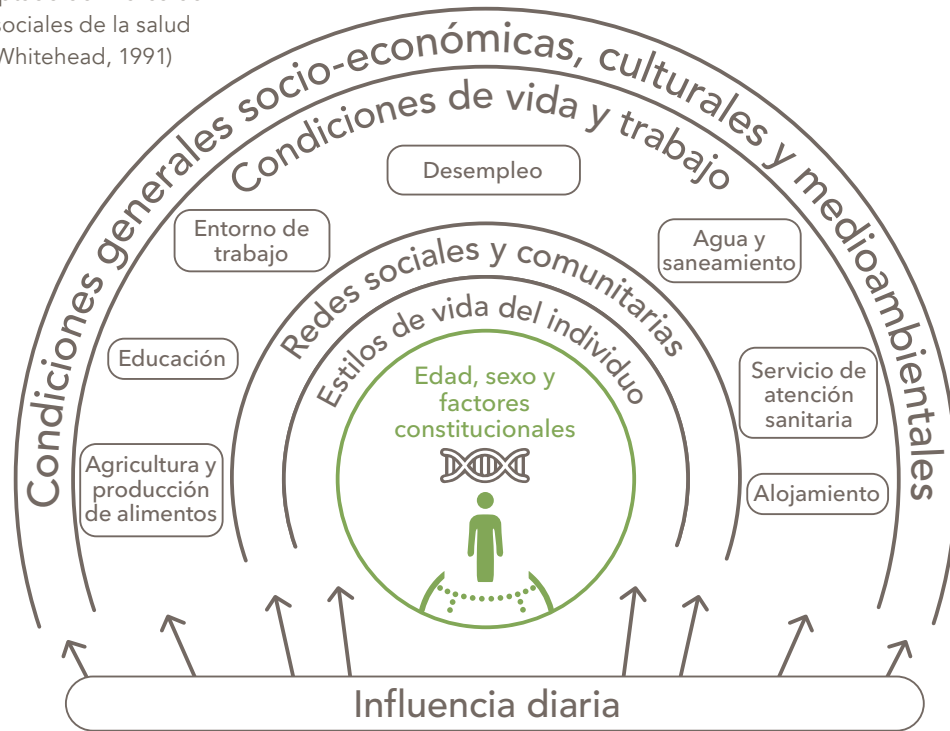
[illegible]
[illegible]ociales de la salud
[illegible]Whitehead, 1991)

Condiciones generales socio-económicas, culturales y medioambientales

Condiciones de vida y trabajo

Desempleo

Entorno de trabajo

Agua y saneamiento

Educación

Servicio de atención sanitaria

Agricultura y producción de alimentos

Alojamiento

Redes sociales y comunitarias

Estilos de vida del individuo

Edad, sexo y factores constitucionales

Influencia diaria